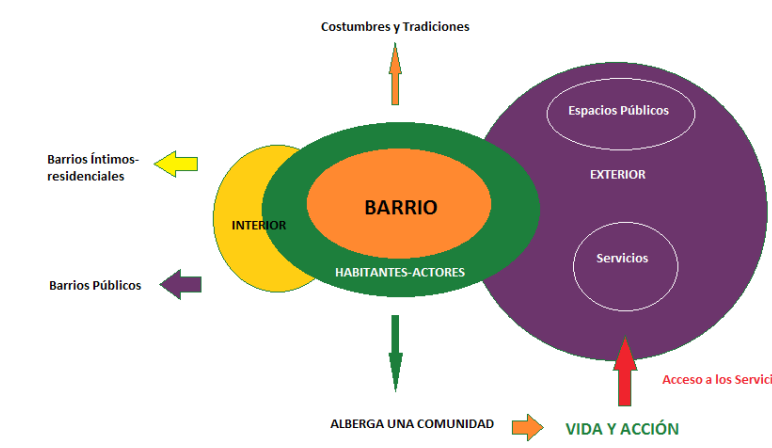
Costumbres y Tradiciones

Barrios Íntimos-residenciales

Barrios Públicos

INTERIOR

BARRIO

HABITANTES-ACTORES

Espacios Públicos

EXTERIOR

Servicios

Acceso a los Servici

ALBERGA UNA COMUNIDAD

VIDA Y ACCIÓN